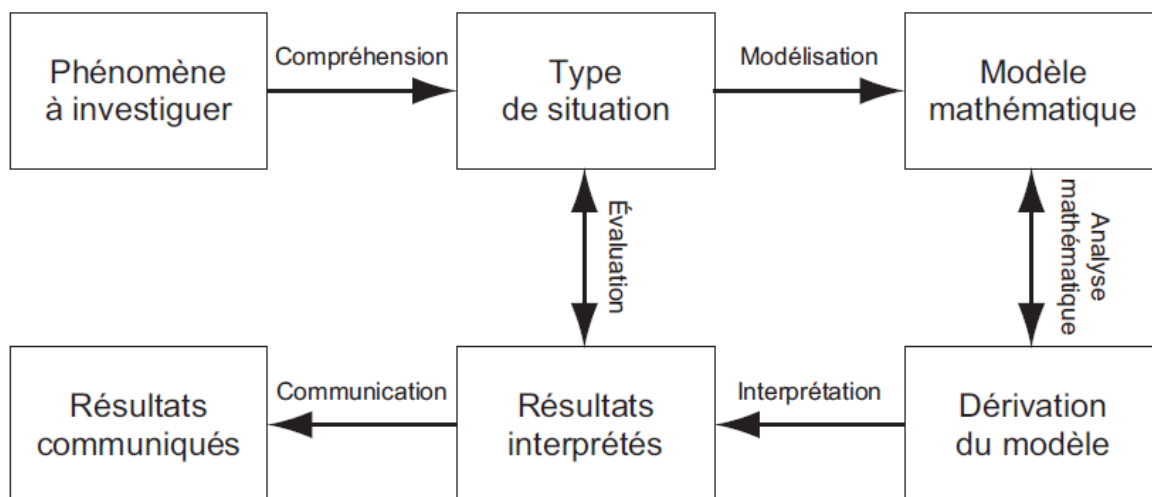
Phénomène à investiguer

Compréhension

Type de situation

Modélisation

Modèle mathématique

Évaluation

Analyse mathématique

Résultats communiqués

Communication

Résultats interprétés

Interprétation

Dérivation du modèle